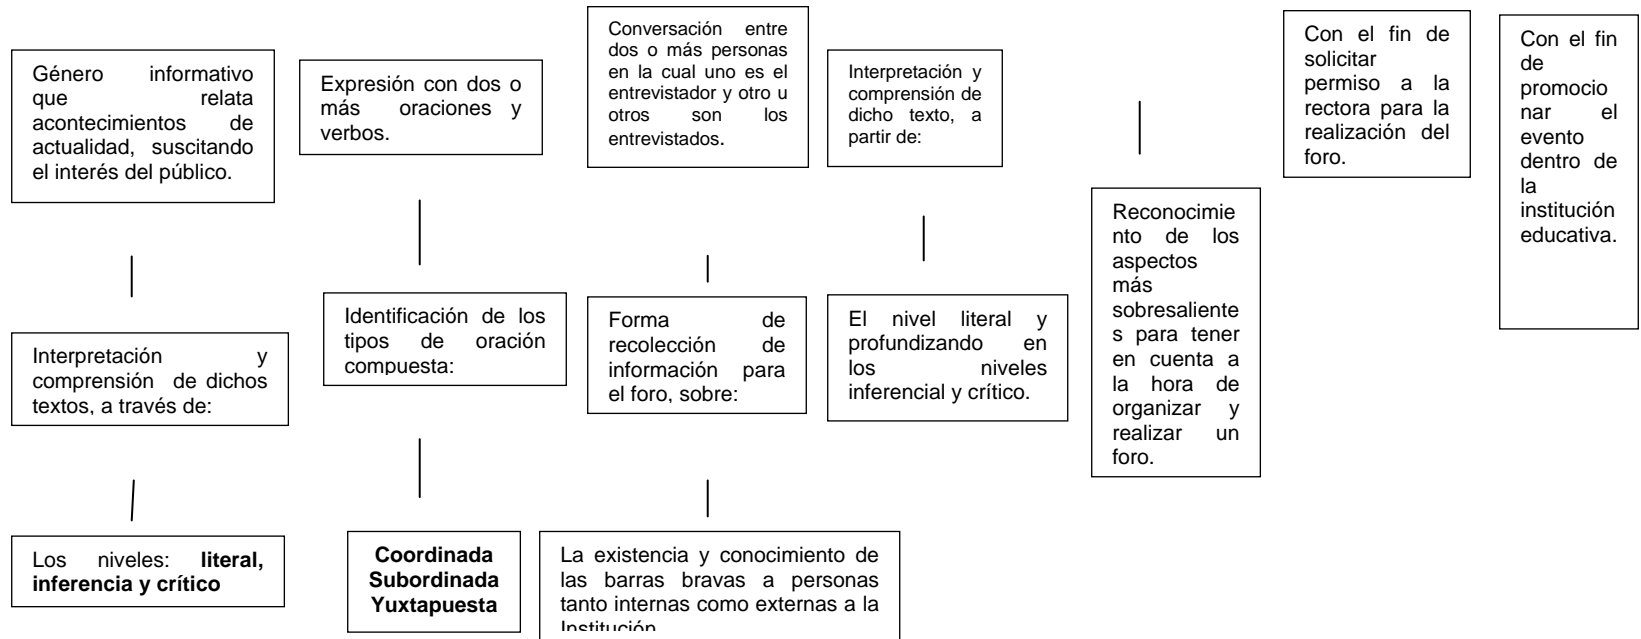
Género informativo que relata acontecimientos de actualidad, suscitando el interés del público.

Interpretación y comprensión de dichos textos, a través de:

Los niveles: **literal, inferencia y crítico**

Expresión con dos o más oraciones y verbos.

Identificación de los tipos de oración compuesta:

**Coordinada Subordinada Yuxtapuesta**

Conversación entre dos o más personas en la cual uno es el entrevistador y otro u otros son los entrevistados.

Forma de recolección de información para el foro, sobre:

La existencia y conocimiento de las barras bravas a personas tanto internas como externas a la Institución.

Interpretación y comprensión de dicho texto, a partir de:

El nivel literal y profundizando en los niveles inferencial y crítico.

Reconocimiento de los aspectos más sobresalientes para tener en cuenta a la hora de organizar y realizar un foro.

Con el fin de solicitar permiso a la rectora para la realización del foro.

Con el fin de promocionar el evento dentro de la institución educativa.